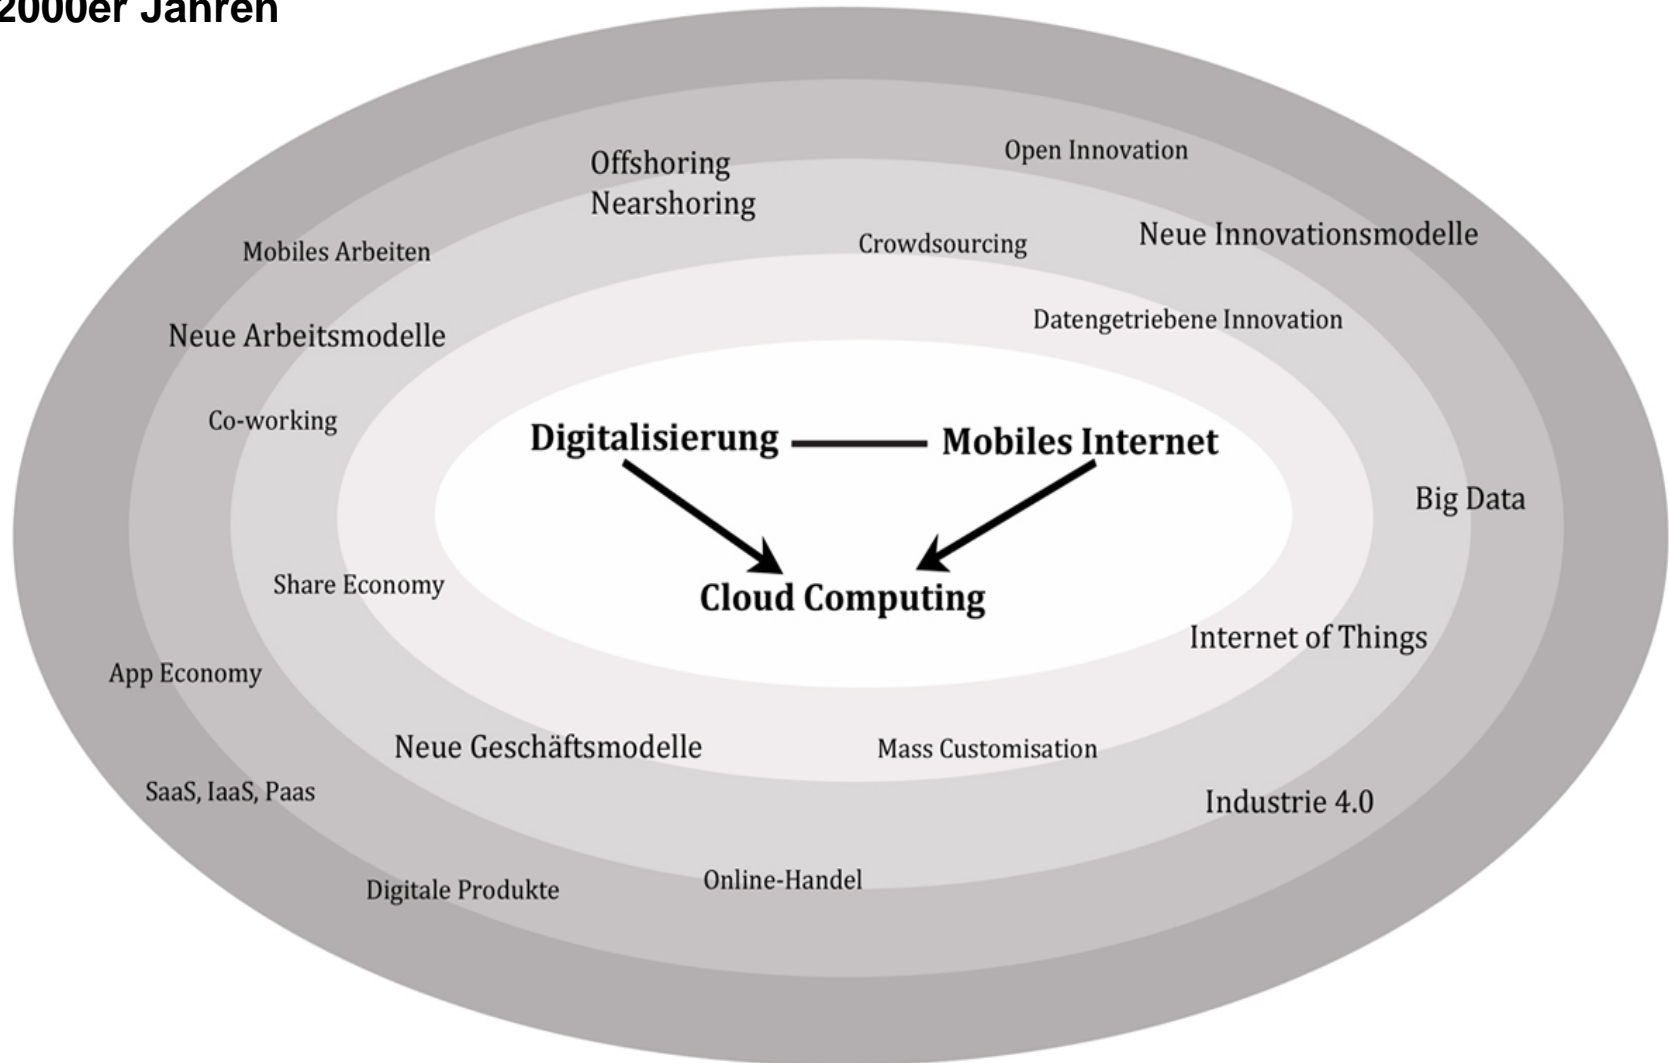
2000er Jahren

Offshoring
Nearshoring

Open Innovation

Mobiles Arbeiten

Crowdsourcing

Neue Innovationsmodelle

Neue Arbeitsmodelle

Datengetriebene Innovation

Co-working

Digitalisierung — Mobiles Internet

Big Data

Share Economy

Cloud Computing

Internet of Things

App Economy

Neue Geschäftsmodelle

Mass Customisation

SaaS, IaaS, Paas

Industrie 4.0

Digitale Produkte

Online-Handel